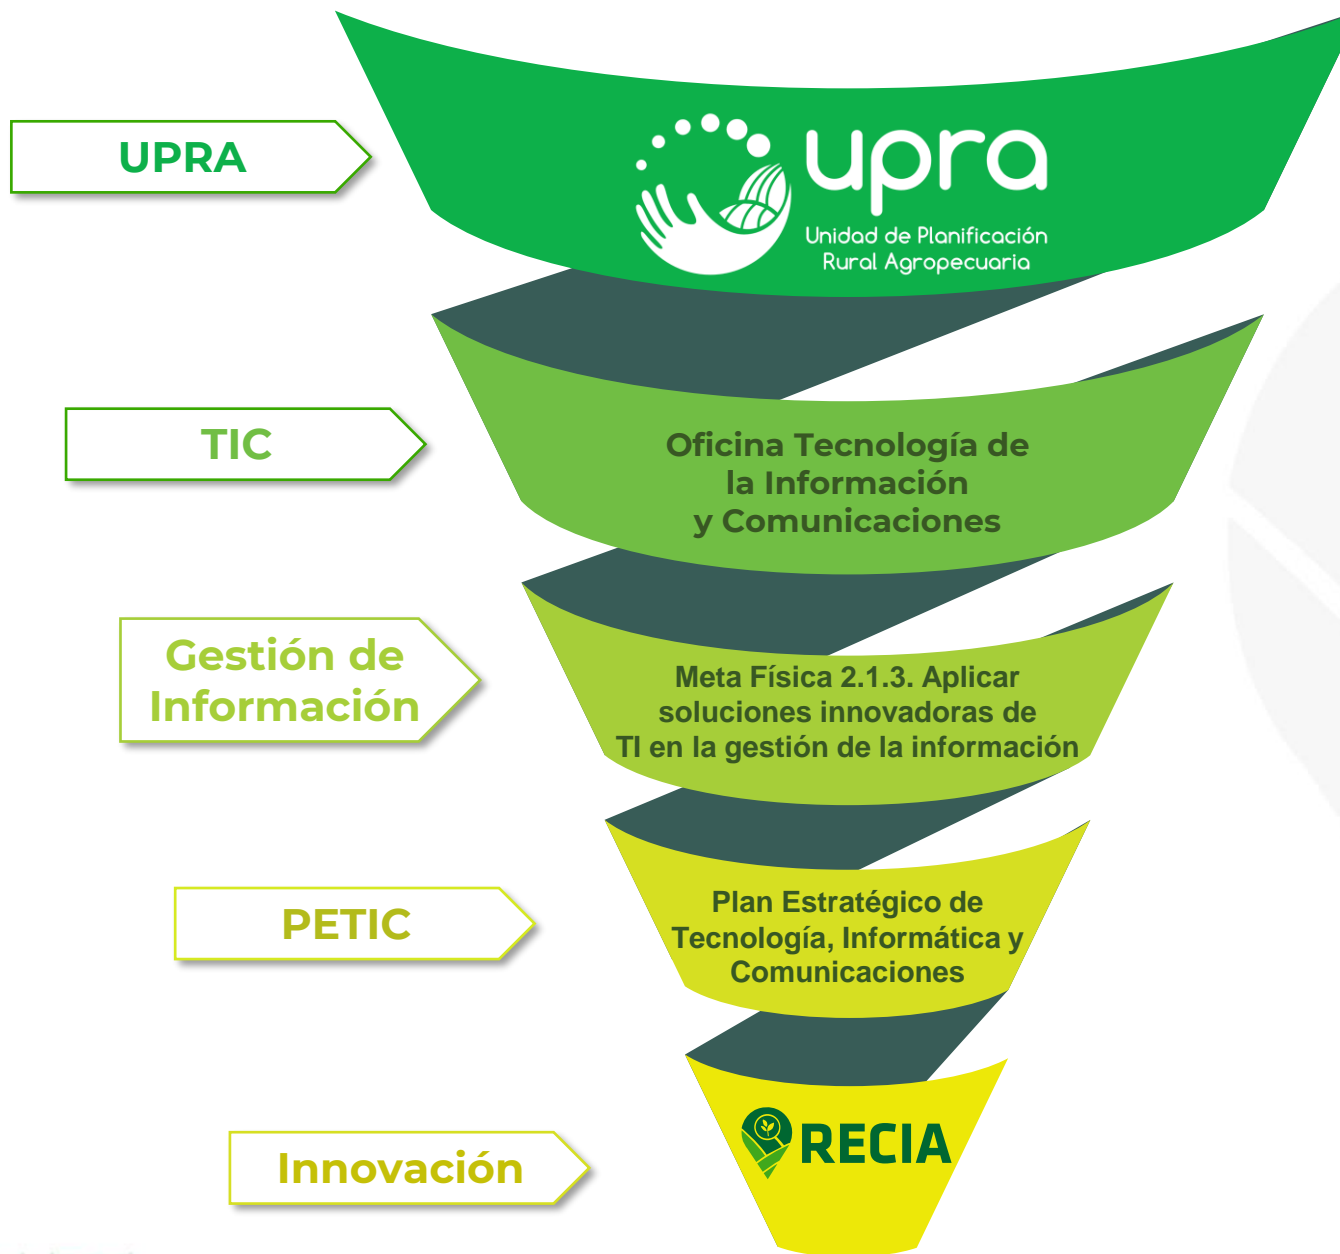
UPRA

upra
Unidad de Planificación Rural Agropecuaria

TIC

Oficina Tecnología de la Información y Comunicaciones

Gestión de Información

Meta Física 2.1.3. Aplicar soluciones innovadoras de TI en la gestión de la información

PETIC

Plan Estratégico de Tecnología, Informática y Comunicaciones

Innovación

RECIA